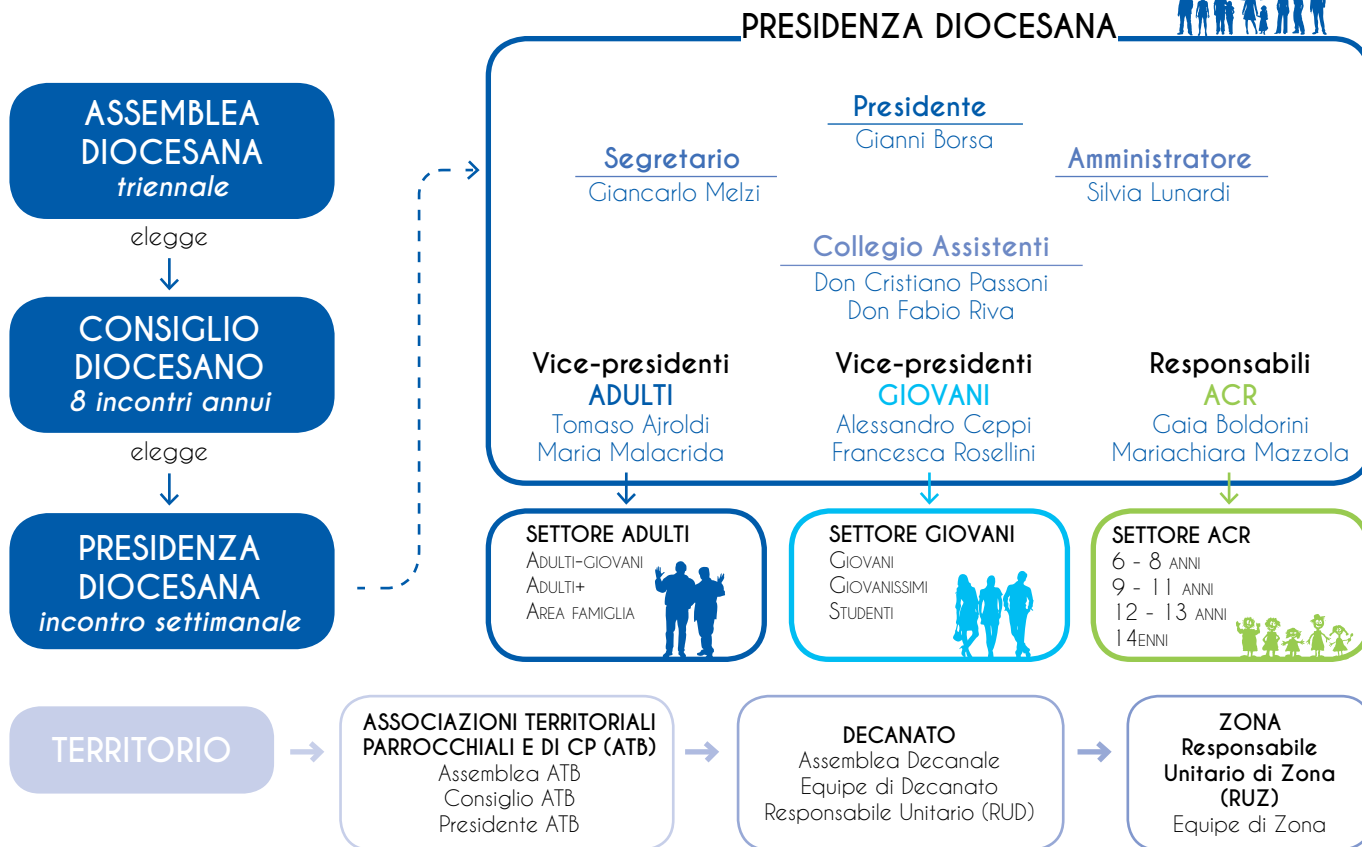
PRESIDENZA DIOCESANA

ASSEMBLEA DIOCESANA
triennale

elegge

CONSIGLIO DIOCESANO
8 incontri annui

elegge

PRESIDENZA DIOCESANA
incontro settimanale

Presidente
Gianni Borsa

Segretario
Giancarlo Melzi

Amministratore
Silvia Lunardi

Collegio Assistenti
Don Cristiano Passoni
Don Fabio Riva

Vice-presidenti
ADULTI
Tomaso Ajroldi
Maria Malacrida

Vice-presidenti
GIOVANI
Alessandro Ceppi
Francesca Rosellini

Responsabili
ACR
Gaia Boldorini
Mariachiara Mazzola

SETTORE ADULTI
Adulti-giovani
Adulti+
Area famiglia

SETTORE GIOVANI
Giovani
Giovanissimi
Studenti

SETTORE ACR
6 - 8 anni
9 - 11 anni
12 - 13 anni
14enni

TERRITORIO

ASSOCIAZIONI TERRITORIALI PARROCCHIALI E DI CP (ATB)
Assemblea ATB
Consiglio ATB
Presidente ATB

DECANATO
Assemblea Decanale
Equipe di Decanato
Responsabile Unitario (RUD)

ZONA
Responsabile Unitario di Zona (RUZ)
Equipe di Zona